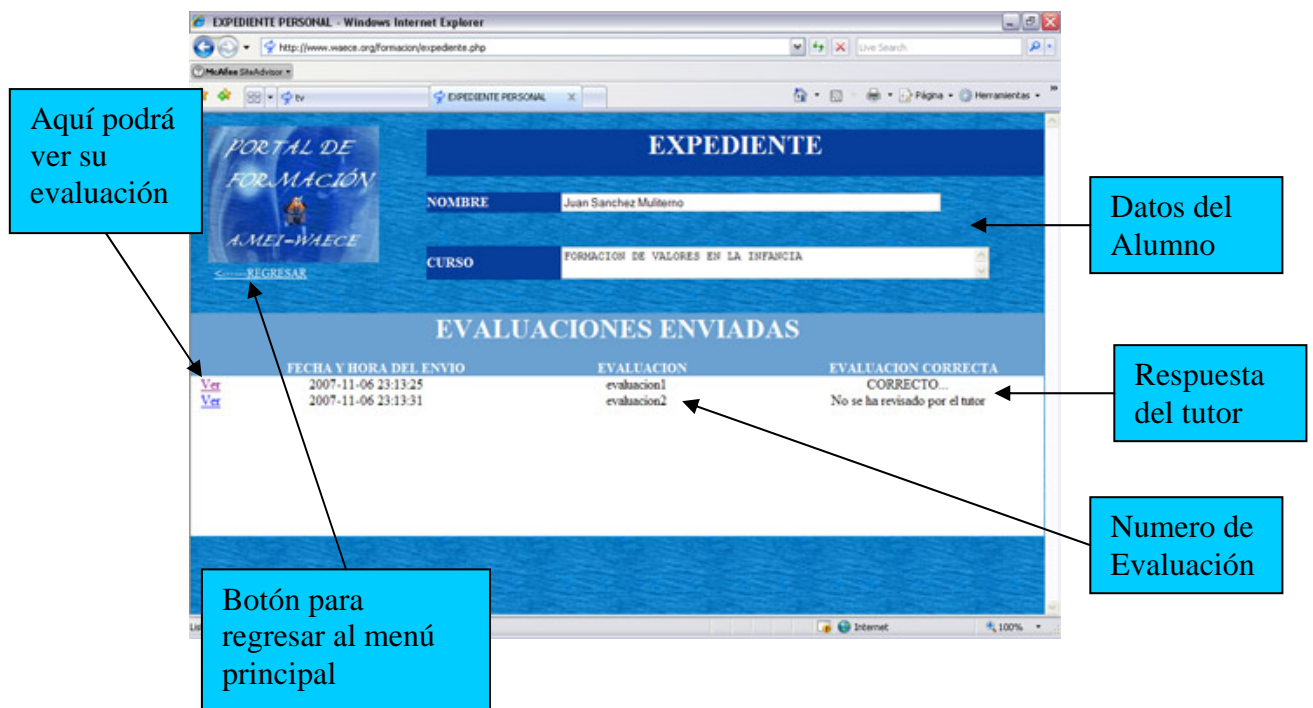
EXPEDIENTE PERSONAL - Windows Internet Explorer

http://www.waece.org/formacion/expediente.php

Live Search

McAfee SiteAdvisor

tv

EXPEDIENTE PERSONAL

Página • Herramientas •

Aquí podrá ver su evaluación

PORTAL DE FORMACIÓN AMEI-WAECE

<------REGRESAR

EXPEDIENTE

NOMBRE Juan Sanchez Muliterno

CURSO FORMACION DE VALORES EN LA INFANCIA

Datos del Alumno

EVALUACIONES ENVIADAS

| | FECHA Y HORA DEL ENVIO | EVALUACION | EVALUACION CORRECTA |
|---|---|---|---|
| Ver | 2007-11-06 23:13:25 | evaluacion1 | CORRECTO... |
| Ver | 2007-11-06 23:13:31 | evaluacion2 | No se ha revisado por el tutor |

Respuesta del tutor

Numero de Evaluación

Botón para regresar al menú principal

Lis

Internet

100%